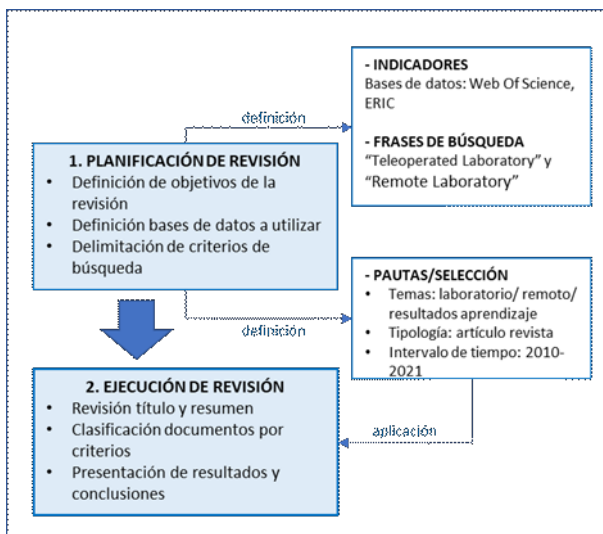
- INDICADORES
Bases de datos: Web Of Science, ERIC

- FRASES DE BÚSQUEDA
"Teleoperated Laboratory" y "Remote Laboratory"

definición

1. PLANIFICACIÓN DE REVISIÓN
• Definición de objetivos de la revisión
• Definición bases de datos a utilizar
• Delimitación de criterios de búsqueda

definición

- PAUTAS/SELECCIÓN
• Temas: laboratorio/ remoto/ resultados aprendizaje
• Tipología: artículo revista
• Intervalo de tiempo: 2010-2021

aplicación

2. EJECUCIÓN DE REVISIÓN
• Revisión título y resumen
• Clasificación documentos por criterios
• Presentación de resultados y conclusiones